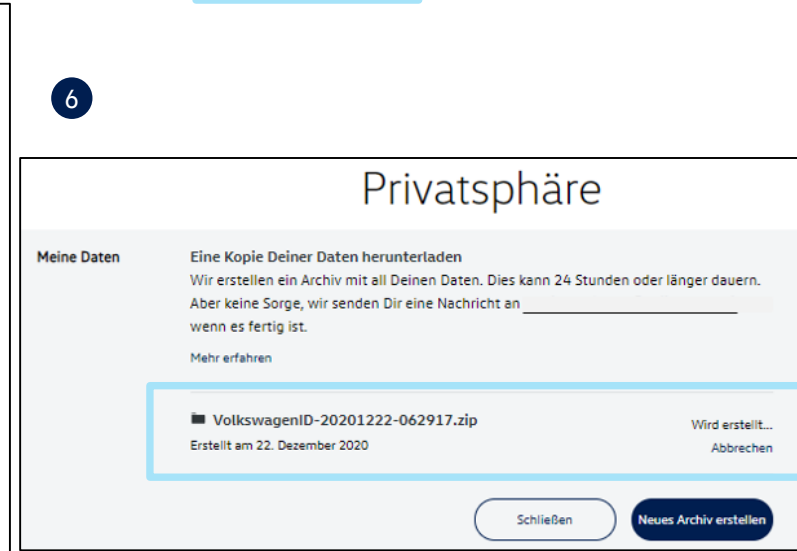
6

Privatsphäre

Meine Daten

Eine Kopie Deiner Daten herunterladen
Wir erstellen ein Archiv mit all Deinen Daten. Dies kann 24 Stunden oder länger dauern. Aber keine Sorge, wir senden Dir eine Nachricht an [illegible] wenn es fertig ist.

Mehr erfahren

VolkswagenID-20201222-062917.zip
Erstellt am 22. Dezember 2020

Wird erstellt...
Abbrechen

Schließen

Neues Archiv erstellen